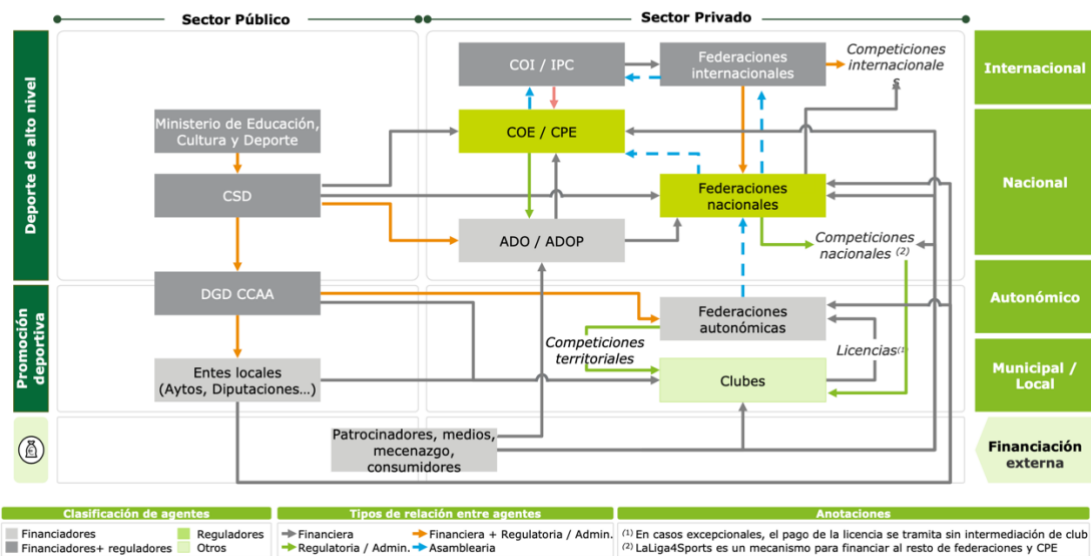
Sector Público

Sector Privado

Deporte de alto nivel

Promoción deportiva

Ministerio de Educación, Cultura y Deporte

CSD

DGD CCAA

Entes locales (Aytos, Diputaciones…)

COI / IPC

Federaciones internacionales

Competiciones internacionales

COE / CPE

Federaciones nacionales

ADO / ADOP

Competiciones nacionales $^{(2)}$

Federaciones autonómicas

Competiciones territoriales

Licencias$^{(1)}$

Clubes

Patrocinadores, medios, mecenazgo, consumidores

Internacional

Nacional

Autonómico

Municipal / Local

Financiación externa

Clasificación de agentes

Financiadores

Reguladores

Financiadores+ reguladores

Otros

Tipos de relación entre agentes

Financiera

Financiera + Regulatoria / Admin.

Regulatoria / Admin.

Asamblearia

Anotaciones

$^{(1)}$ En casos excepcionales, el pago de la licencia se tramita sin intermediación de club

$^{(2)}$ LaLiga4Sports es un mecanismo para financiar al resto de federaciones y CPE